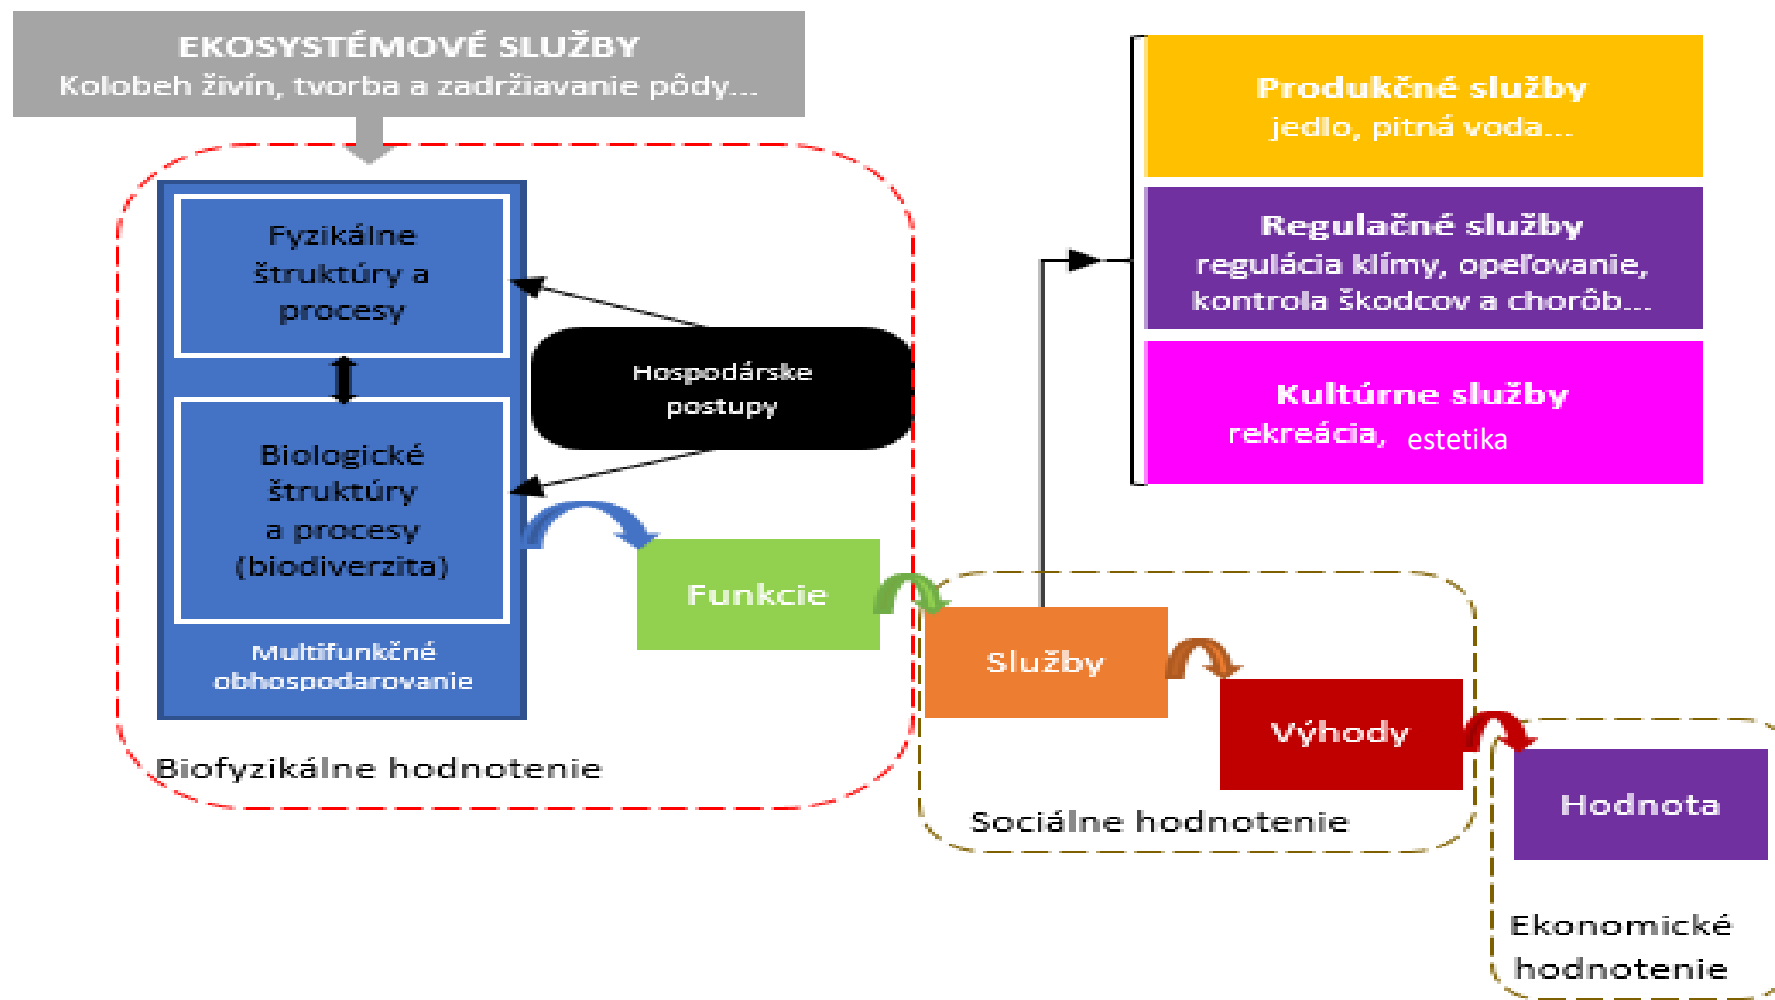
EKOSYSTÉMOVÉ SLUŽBY
Kolobeh živín, tvorba a zadržiavanie pôdy...

Fyzikálne štruktúry a procesy

Biologické štruktúry a procesy (biodiverzita)

Multifunkčné obhospodarovanie

Hospodárske postupy

Biofyzikálne hodnotenie

Funkcie

Produkčné služby
jedlo, pitná voda...

Regulačné služby
regulácia klímy, opeľovanie, kontrola škodcov a chorôb...

Kultúrne služby
rekreácia, estetika

Služby

Výhody

Sociálne hodnotenie

Hodnota

Ekonomické hodnotenie